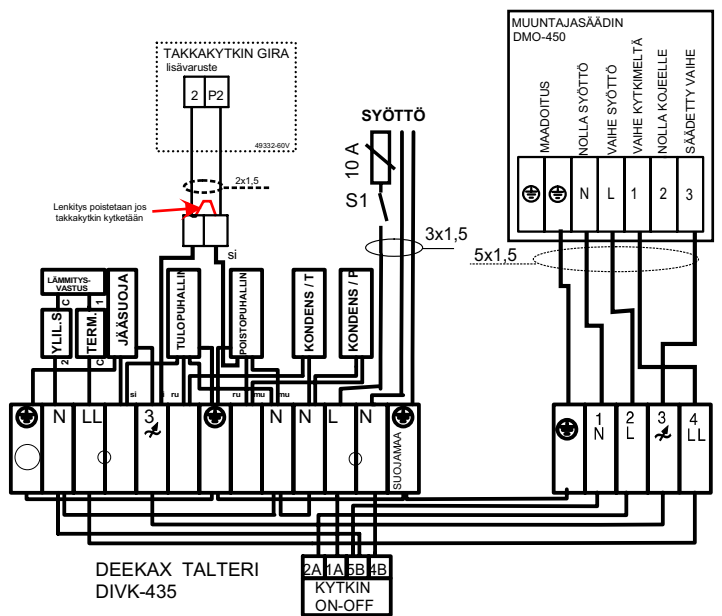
TAKKAKYTKIN GIRA
lisävaruste
2 P2
49332-60V
2x1,5
Lenkitys poistetaan jos takkakytkin kytketään
si

SYÖTTÖ
10 A
S1
3x1,5

MUUNTAJASÄÄDIN
DMO-450
MAADOITUS
NOLLA SYÖTTÖ
VAIHE SYÖTTÖ
VAIHE KYTKIMELTÄ
NOLLA KOJEELLE
SÄÄDETTY VAIHE
N L 1 2 3
5x1,5

LÄMMITYSVASTUS
C 1
YLIL.S 2
TERM. C
JÄÄSUOJA
TULOPUHALLIN
POISTOPUHALLIN
KONDENS / T
KONDENS / P
si ru ru mu mu

N LL 3 N N L N SUOJAMAA

1 N 2 L 3 4 LL

DEEKAX TALTERI
DIVK-435
2A 1A 5B 4B
KYTKIN
ON-OFF